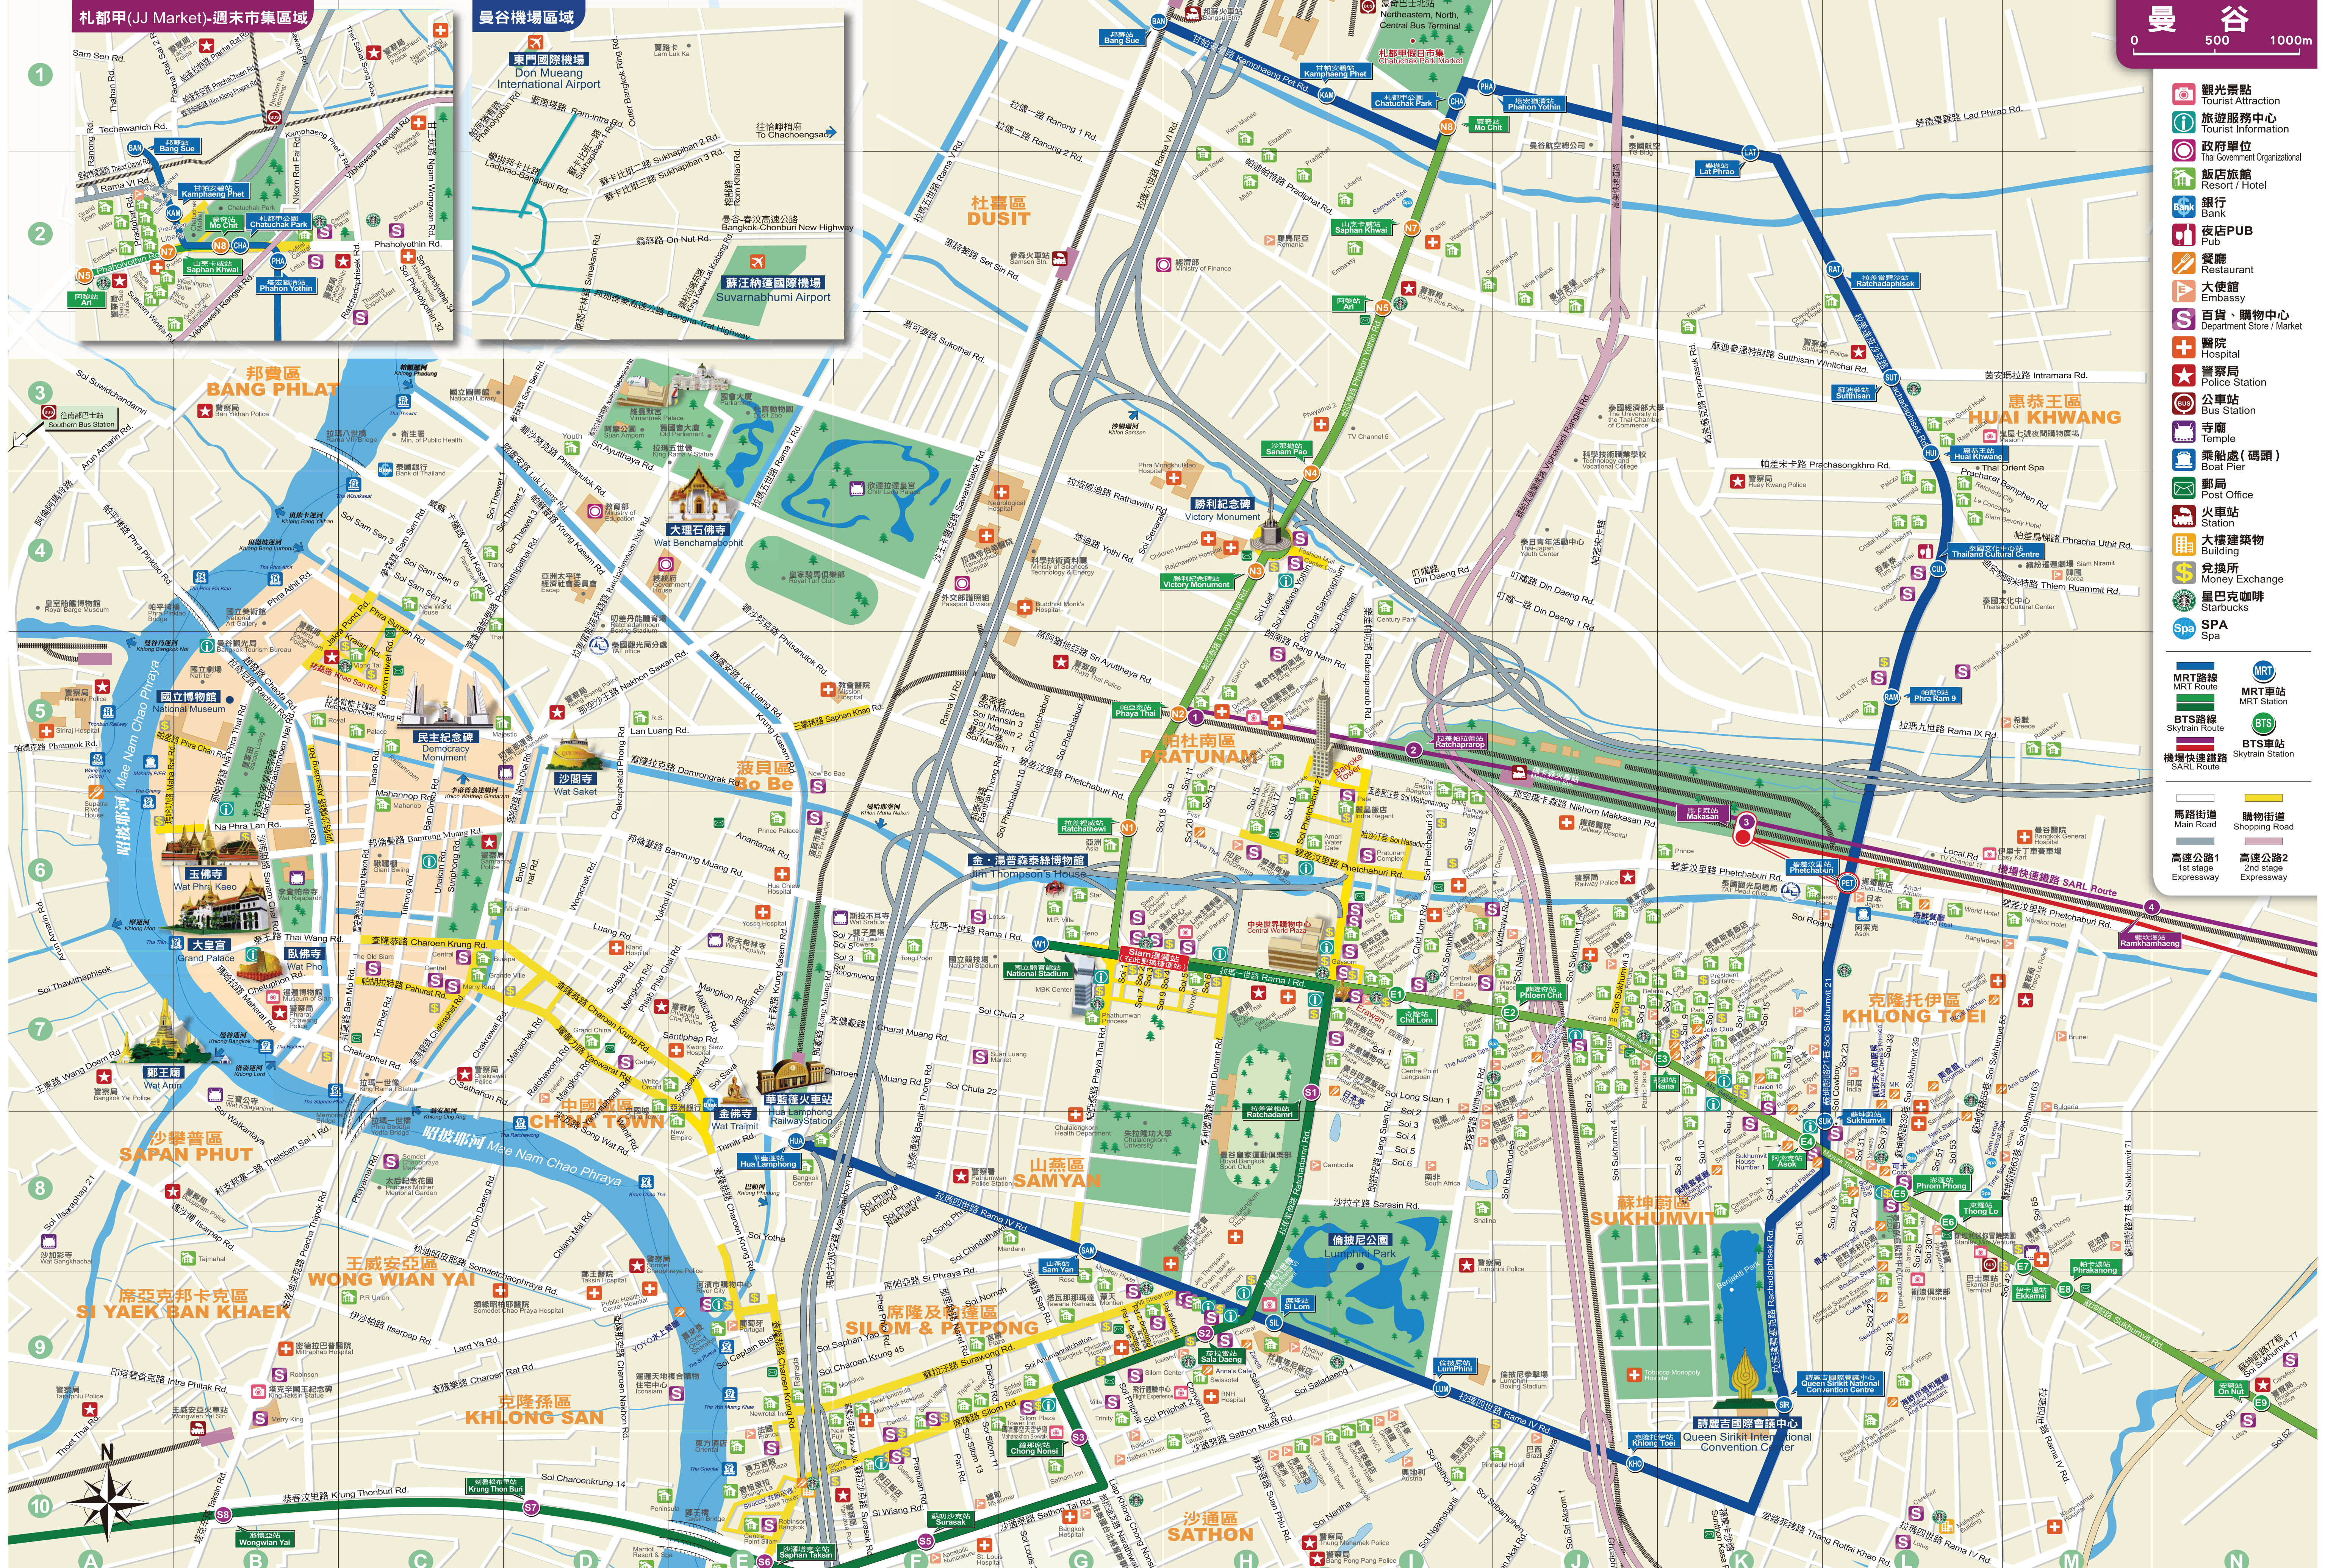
札都甲(JJ Market)-週末市集區域

曼谷機場區域

東門國際機場
Don Mueang
International Airport

蘇汪納蓬國際機場
Suvarnabhumi Airport

往哈縣特府
To Chachoengsao

曼谷
0 500 1000m

觀光景點
Tourist Attraction
旅遊服務中心
Tourist Information
政府單位
Thai Government Organizational
飯店旅館
Resort / Hotel
銀行
Bank
夜店PUB
Pub
餐廳
Restaurant
大使館
Embassy
百貨、購物中心
Department Store / Market
醫院
Hospital
警察局
Police Station
公車站
Bus Station
寺廟
Temple
乘船處(碼頭)
Boat Pier
郵局
Post Office
火車站
Station
大樓建築物
Building
兌換所
Money Exchange
星巴克咖啡
Starbucks
SPA
Spa

MRT路線
MRT Route
MRT車站
MRT Station
BTS路線
Skytrain Route
BTS車站
Skytrain Station
機場快速鐵路
SARL Route
馬路街道
Main Road
購物街道
Shopping Road
高速公路1
1st stage Expressway
高速公路2
2nd stage Expressway

杜喜區
DUSIT
邦費區
BANG PHLAT
惠恭王區
HUAI KHWANG
帕杜南區
PRATUNAM
波貝區
Bo Be
克隆托伊區
KHLONG TOEI
蘇坤蔚區
SUKHUMVIT
山燕區
SAMYAN
中國城
CHINA TOWN
沙攀普區
SAPAN PHUT
王威安亞區
WONG WIAN YAI
席亞克邦卡克區
SI YAEK BAN KHAEK
克隆孫區
KHLONG SAN
席隆及巴蓬區
SILOM & PATPONG
沙通區
SATHON

國立博物館
National Museum
民主紀念碑
Democracy Monument
玉佛寺
Wat Phra Kaeo
大皇宮
Grand Palace
臥佛寺
Wat Pho
鄭王廟
Wat Arun
大理石佛寺
Wat Benchamabophit
沙間寺
Wat Saket
勝利紀念碑
Victory Monument
金·湯普森泰絲博物館
Jim Thompson's House
倫披尼公園
Lumphini Park
詩麗吉國際會議中心
Queen Sirikit International Convention Center
華藍蓬火車站
Hua Lamphong Railway Station
金佛寺
Wat Traimit
札都甲假日市集
Chatuchak Park Market
昭披耶河
Mae Nam Chao Phraya
機場快速鐵路 SARL Route

1 2 3 4 5 6 7 8 9 10
A B C D E F G H J K L M N